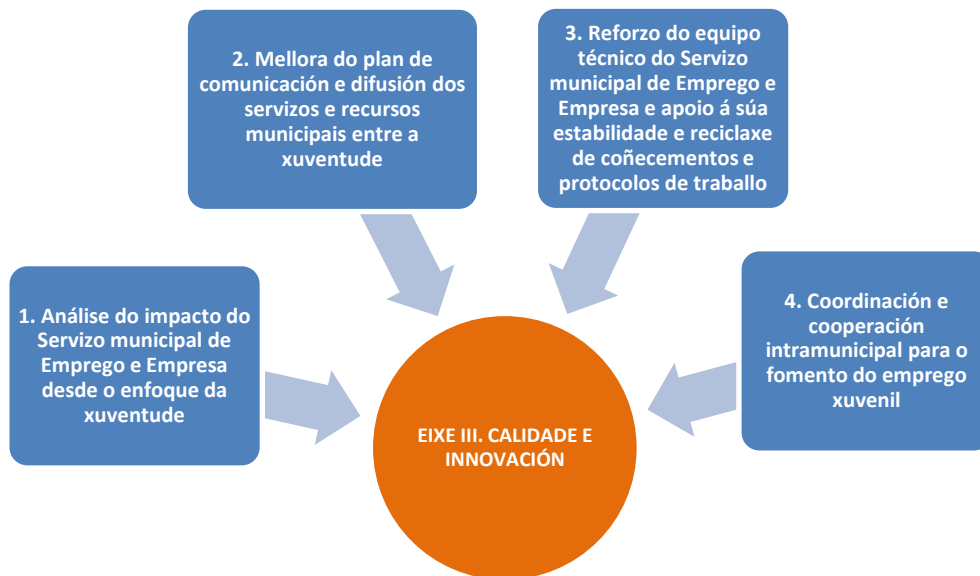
2. Mellora do plan de comunicación e difusión dos servizos e recursos municipais entre a xuventude

3. Reforzo do equipo técnico do Servizo municipal de Emprego e Empresa e apoio á súa estabilidade e reciclaxe de coñecementos e protocolos de traballo

1. Análise do impacto do Servizo municipal de Emprego e Empresa desde o enfoque da xuventude

4. Coordinación e cooperación intramunicipal para o fomento do emprego xuvenil

EIXE III. CALIDADE E INNOVACIÓN